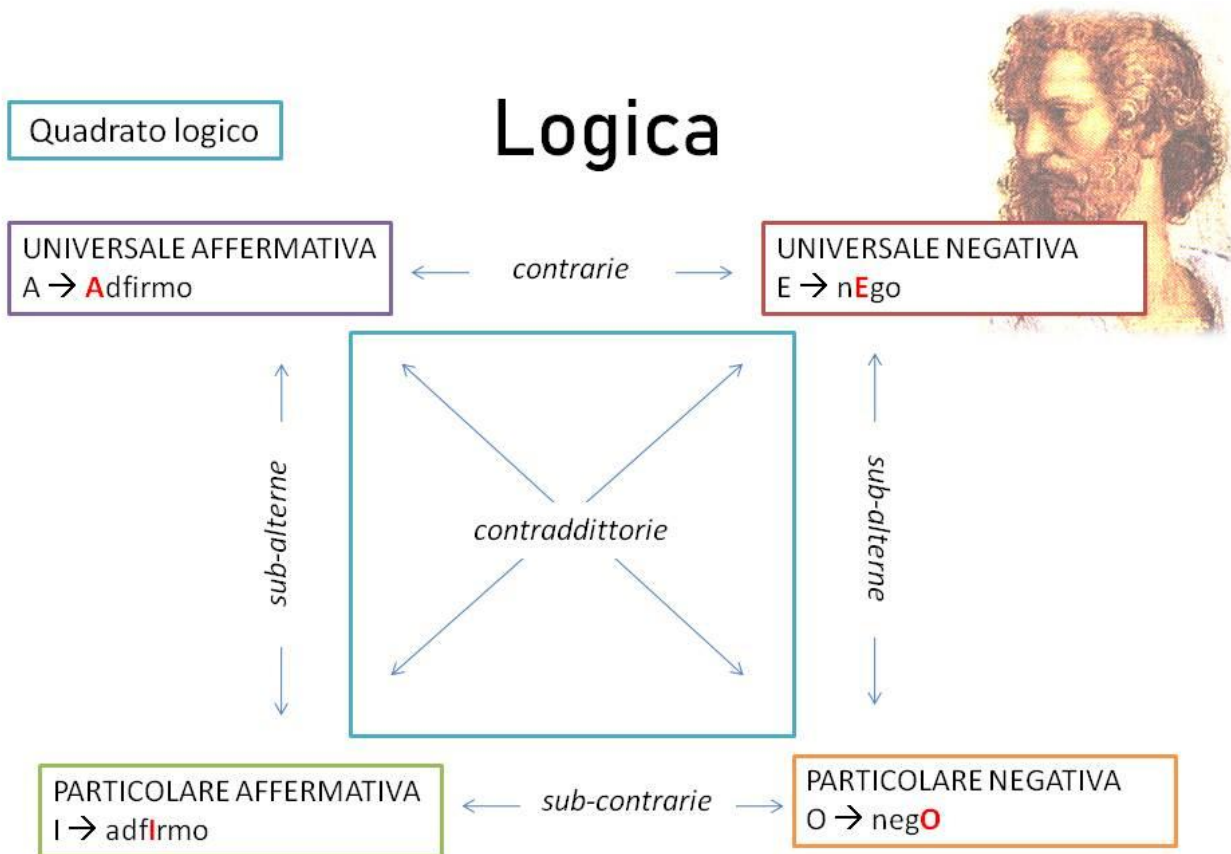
Quadrato logico

Logica

UNIVERSALE AFFERMATIVA
A → Adfirmo

contrarie

UNIVERSALE NEGATIVA
E → nEgo

sub-alterne

contraddittorie

sub-alterne

PARTICOLARE AFFERMATIVA
I → adfIrmo

sub-contrarie

PARTICOLARE NEGATIVA
O → negO